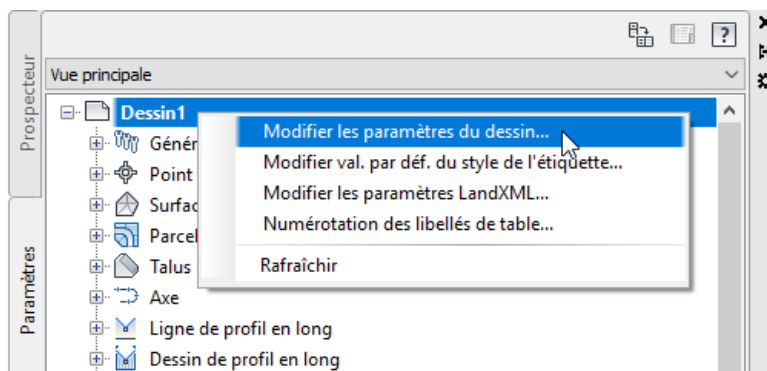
Prospecteur

Paramètres

Vue principale

Dessin1

Génér

Point

Surfac

Parcel

Talus

Axe

Ligne de profil en long

Dessin de profil en long

Modifier les paramètres du dessin...

Modifier val. par déf. du style de l'étiquette...

Modifier les paramètres LandXML...

Numérotation des libellés de table...

Rafraîchir